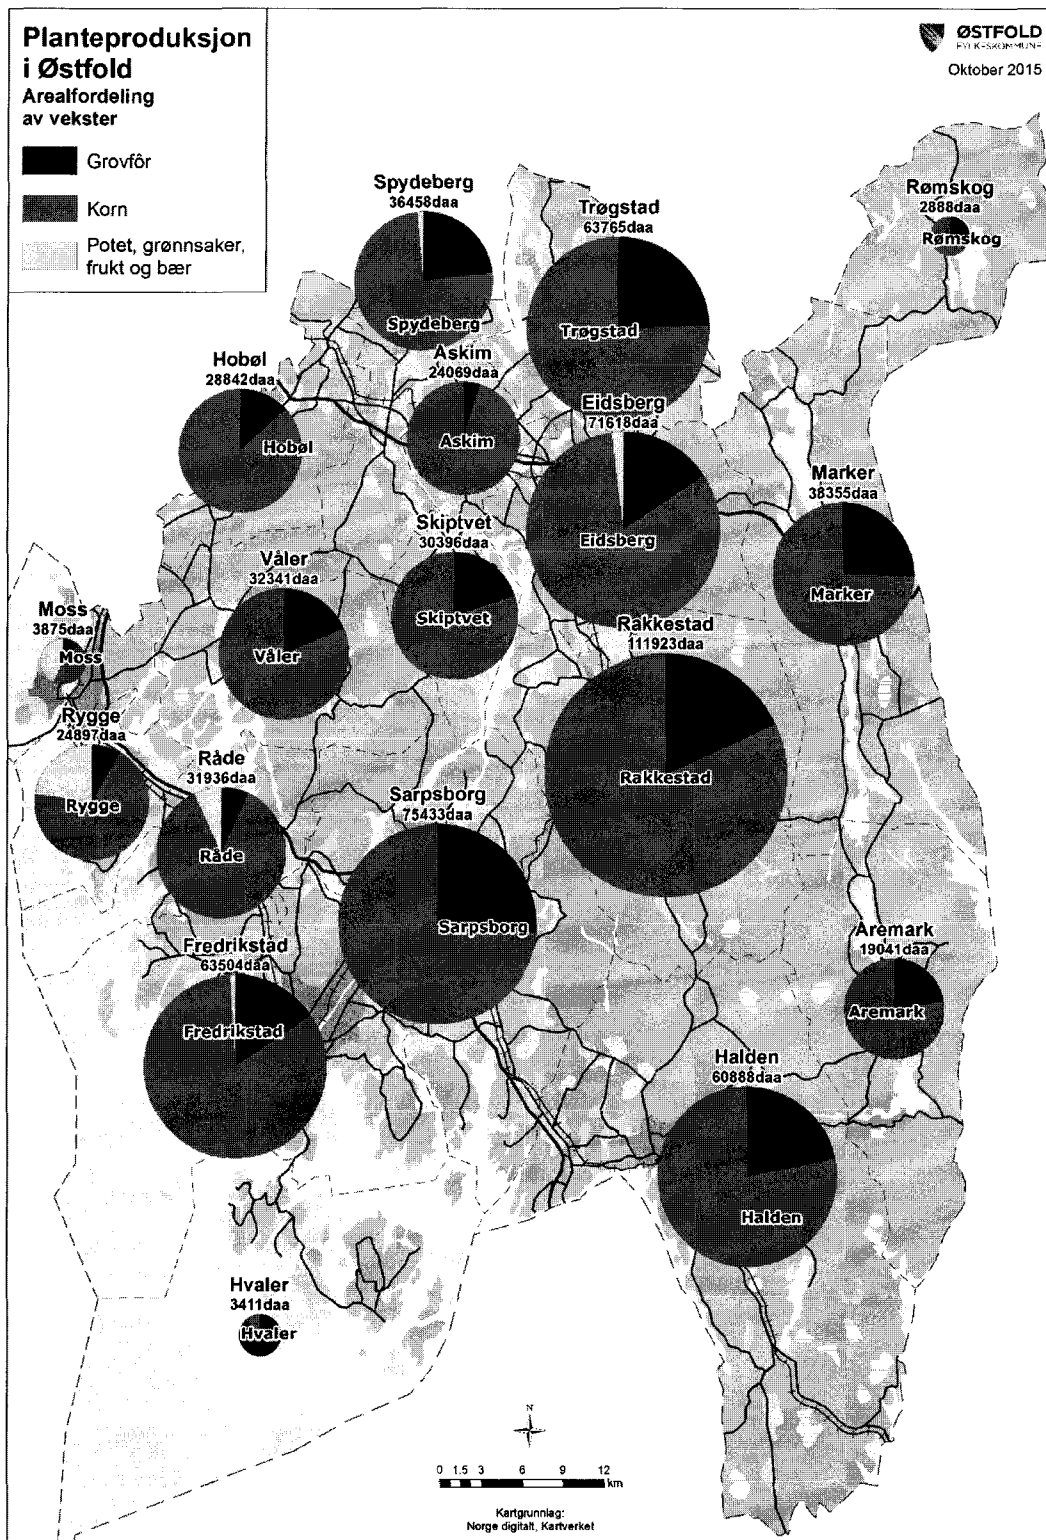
Planteproduksjon i Østfold
Arealfordeling av vekster

Grovfôr
Korn
Potet, grønnsaker, frukt og bær

ØSTFOLD
FYLKESKOMMUNE
Oktober 2015

Spydeberg
36458daa
Spydeberg

Trøgstad
63765daa
Trøgstad

Rømskog
2888daa
Rømskog

Hobøl
28842daa
Hobøl

Askim
24069daa
Askim

Eidsberg
71618daa
Eidsberg

Marker
38355daa
Marker

Skiptvet
30396daa
Skiptvet

Våler
32341daa
Våler

Moss
3875daa
Moss

Rakkestad
111923daa
Rakkestad

Rygge
24897daa
Rygge

Råde
31936daa
Råde

Sarpsborg
75433daa
Sarpsborg

Aremark
19041daa
Aremark

Fredrikstad
63504daa
Fredrikstad

Halden
60888daa
Halden

Hvaler
3411daa
Hvaler

N
0 1.5 3 6 9 12
km

Kartgrunnlag:
Norge digitalt, Kartverket